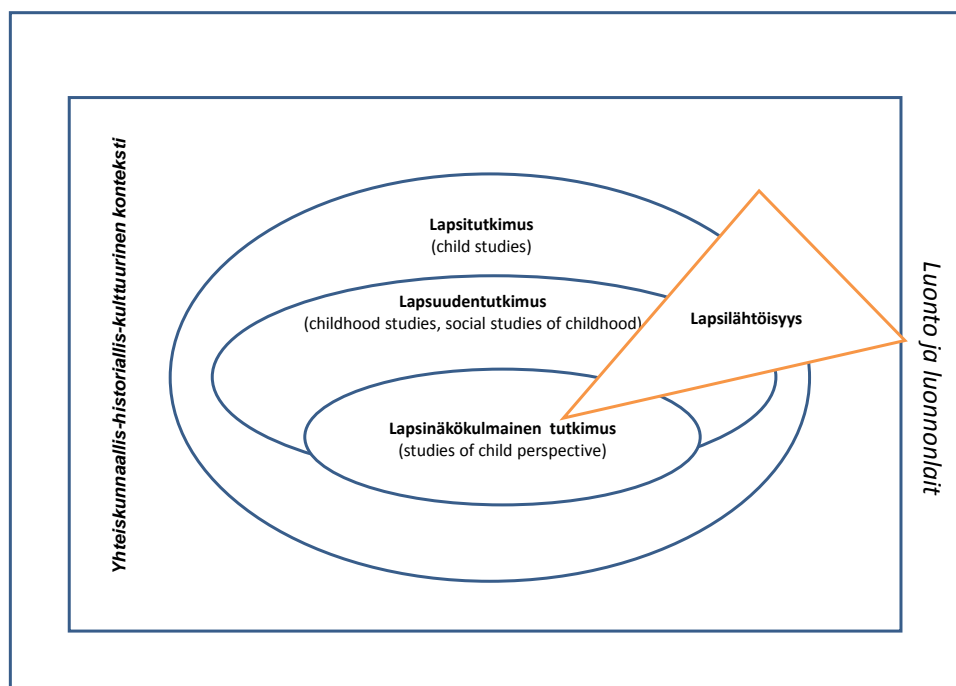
Yhteiskunnallis-historiallis-kulttuurinen konteksti

Lapsitutkimus
(child studies)

Lapsuudentutkimus
(childhood studies, social studies of childhood)

Lapsilähtöisyys

Lapsinäkökulmainen tutkimus
(studies of child perspective)

Luonto ja luonnonlait